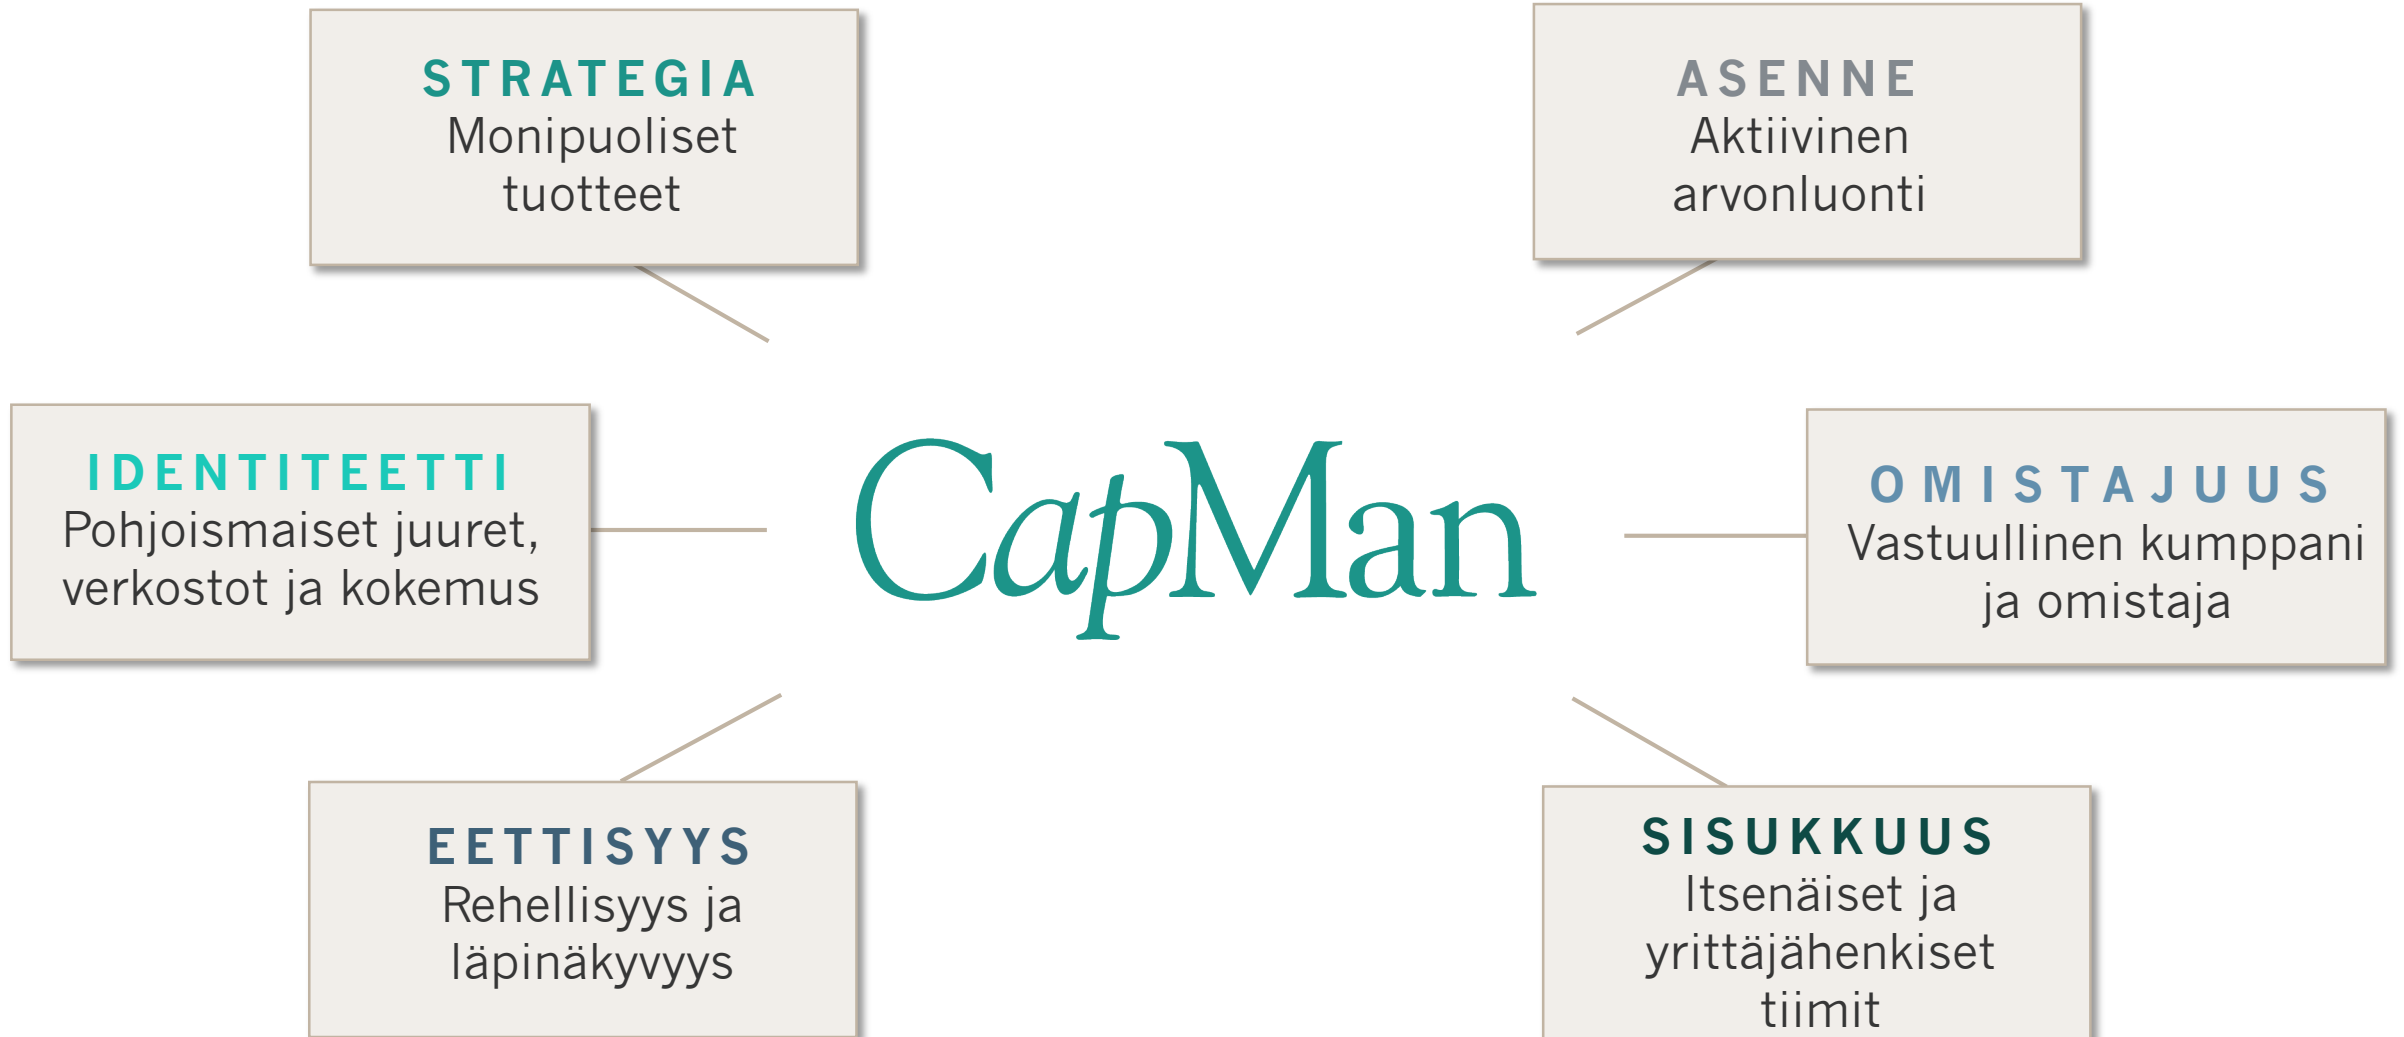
STRATEGIA
Monipuoliset tuotteet

ASENNE
Aktiivinen arvonluonti

IDENTITEETTI
Pohjoismaiset juuret, verkostot ja kokemus

CapMan

OMISTAJUUS
Vastuullinen kumppani ja omistaja

EETTISYYS
Rehellisyys ja läpinäkyvyys

SISUKKUUS
Itsenäiset ja yrittäjähenkiset tiimit